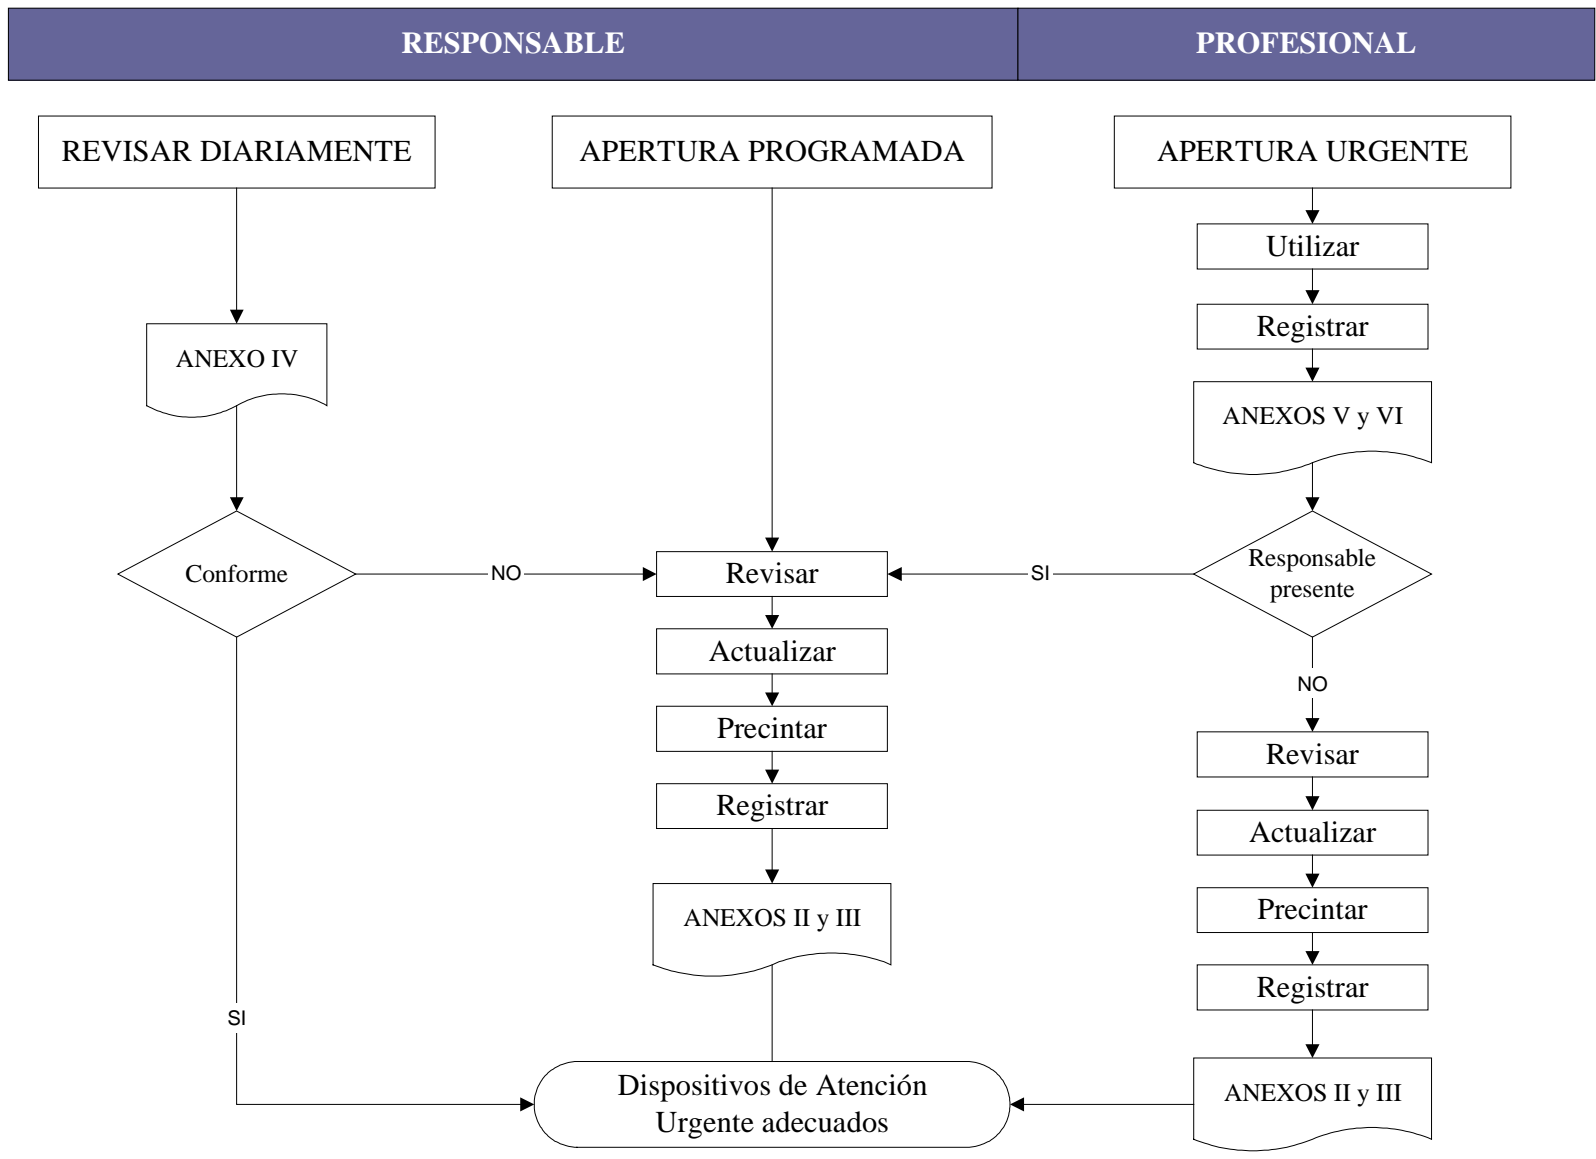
RESPONSABLE

PROFESIONAL

REVISAR DIARIAMENTE

APERTURA PROGRAMADA

APERTURA URGENTE

Utilizar

Registrar

ANEXO IV

ANEXOS V y VI

Conforme

NO

Revisar

SI

Responsable presente

Actualizar

NO

Precintar

Revisar

Registrar

Actualizar

ANEXOS II y III

Precintar

Registrar

SI

Dispositivos de Atención Urgente adecuados

ANEXOS II y III